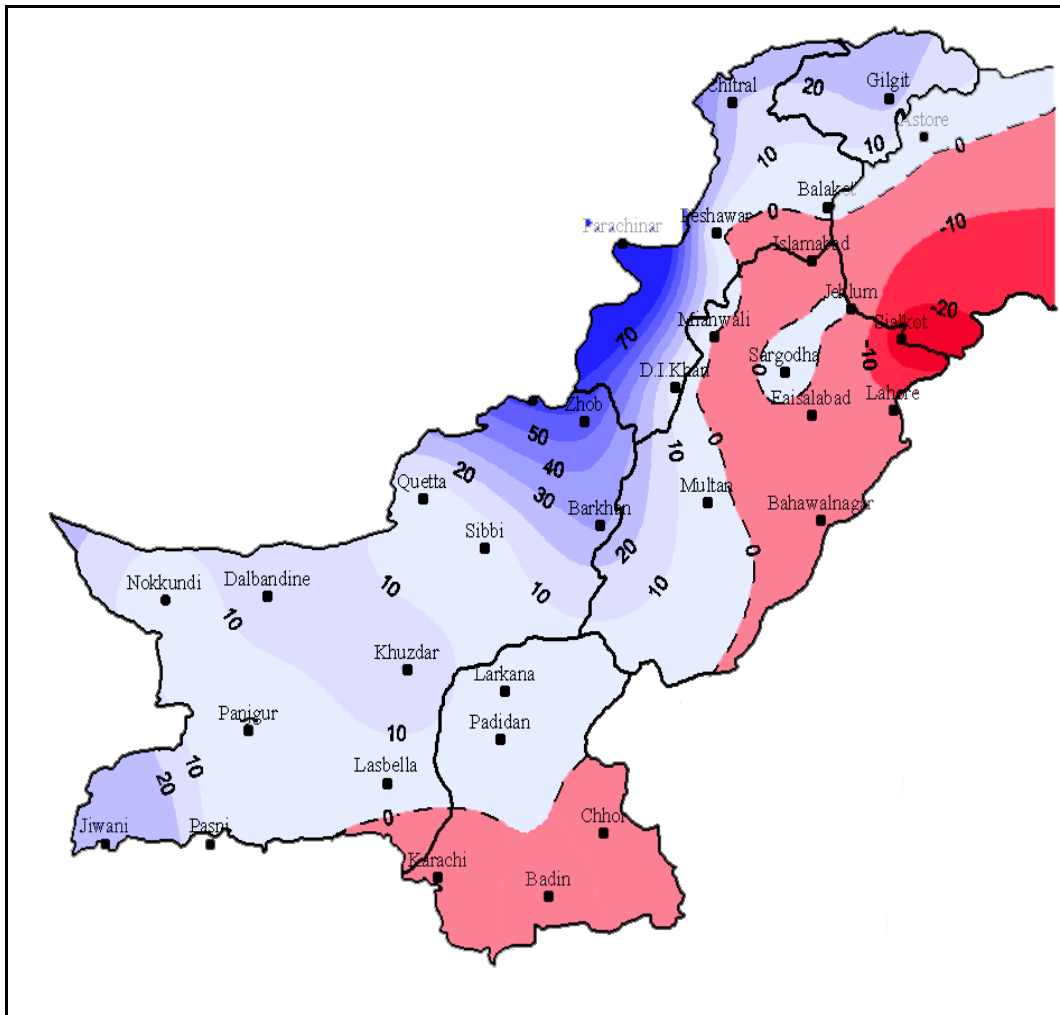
Chitral
20
Gilgit
Astore
10
10
0
Balakot
0
Peshawar
Parachinar
Islamabad
-10
Jhelum
-20
Sialkot
Mianwali
70
Sargodha
-10
D.I.Khan
0
Faisalabad
Lahore
Zhob
50
0
10
40
Multan
Quetta
20
30
Barkhan
Bahawalnagar
Sibbi
20
0
Nokkundi
Dalbandine
10
10
10
10
Khuzdar
Larkana
Panjgur
Padidan
10
10
Lasbella
20
0
Chhor
Jiwani
Pasni
Karachi
Badin